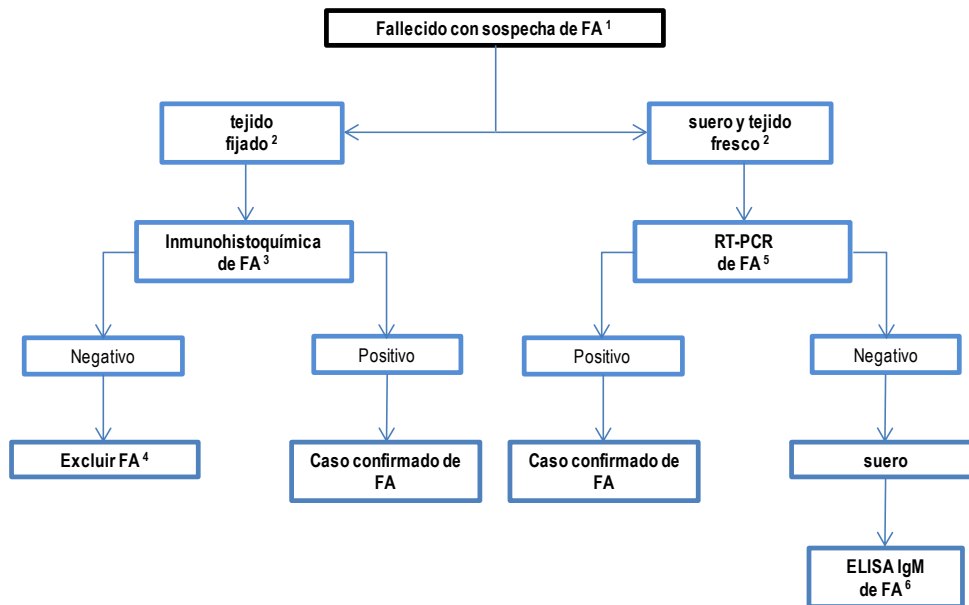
Fallecido con sospecha de FA $^{1}$

tejido fijado $^{2}$

suero y tejido fresco $^{2}$

Inmunohistoquímica de FA $^{3}$

RT-PCR de FA $^{5}$

Negativo

Positivo

Positivo

Negativo

Excluir FA $^{4}$

Caso confirmado de FA

Caso confirmado de FA

suero

ELISA IgM de FA $^{6}$